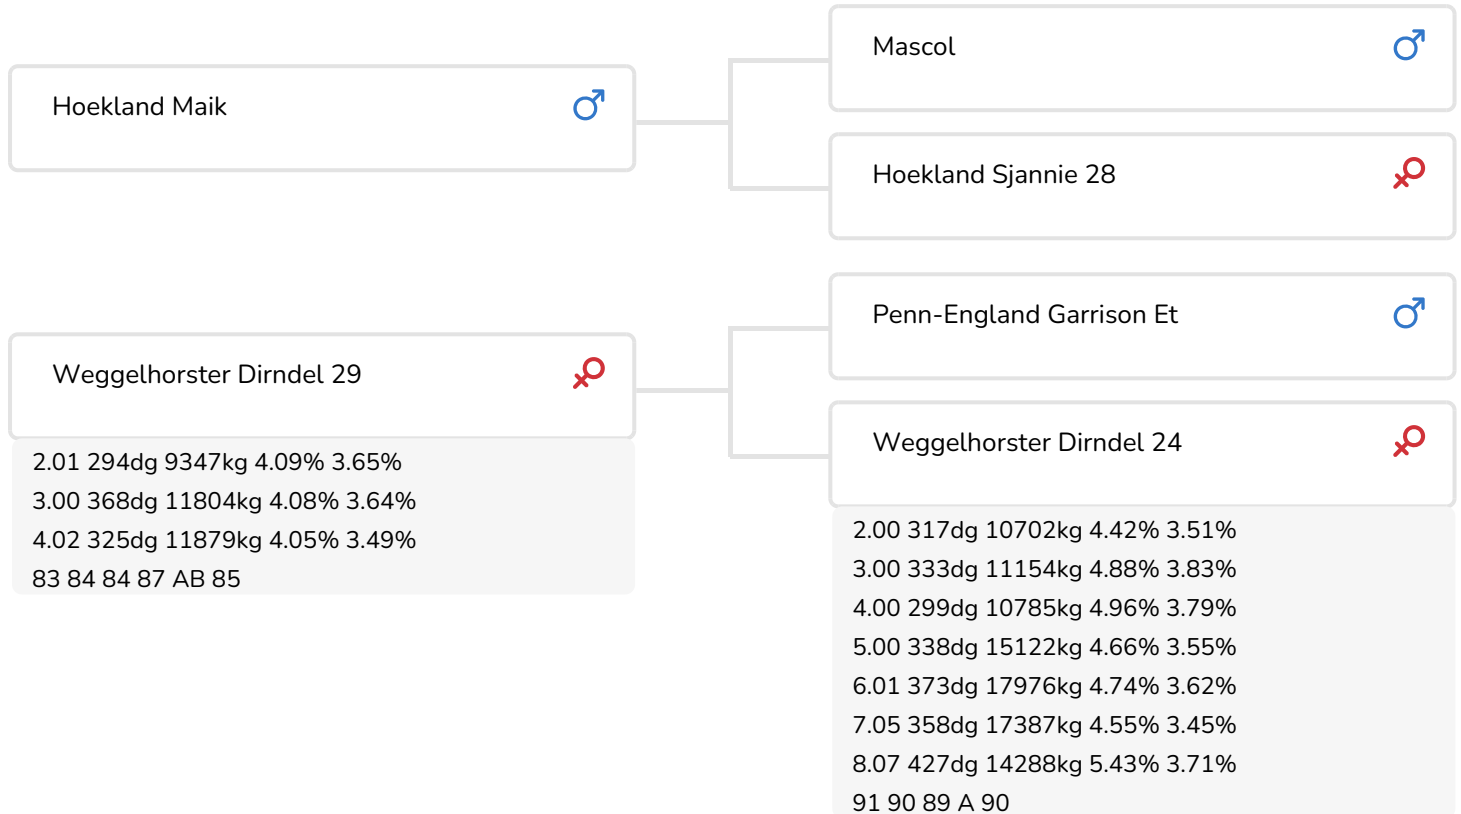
Hoekland Maik ♂

Mascol ♂

Hoekland Sjannie 28 ♀

Weggelhorster Dirndel 29 ♀

2.01 294dg 9347kg 4.09% 3.65%
3.00 368dg 11804kg 4.08% 3.64%
4.02 325dg 11879kg 4.05% 3.49%
83 84 84 87 AB 85

Penn-England Garrison Et ♂

Weggelhorster Dirndel 24 ♀

2.00 317dg 10702kg 4.42% 3.51%
3.00 333dg 11154kg 4.88% 3.83%
4.00 299dg 10785kg 4.96% 3.79%
5.00 338dg 15122kg 4.66% 3.55%
6.01 373dg 17976kg 4.74% 3.62%
7.05 358dg 17387kg 4.55% 3.45%
8.07 427dg 14288kg 5.43% 3.71%
91 90 89 A 90